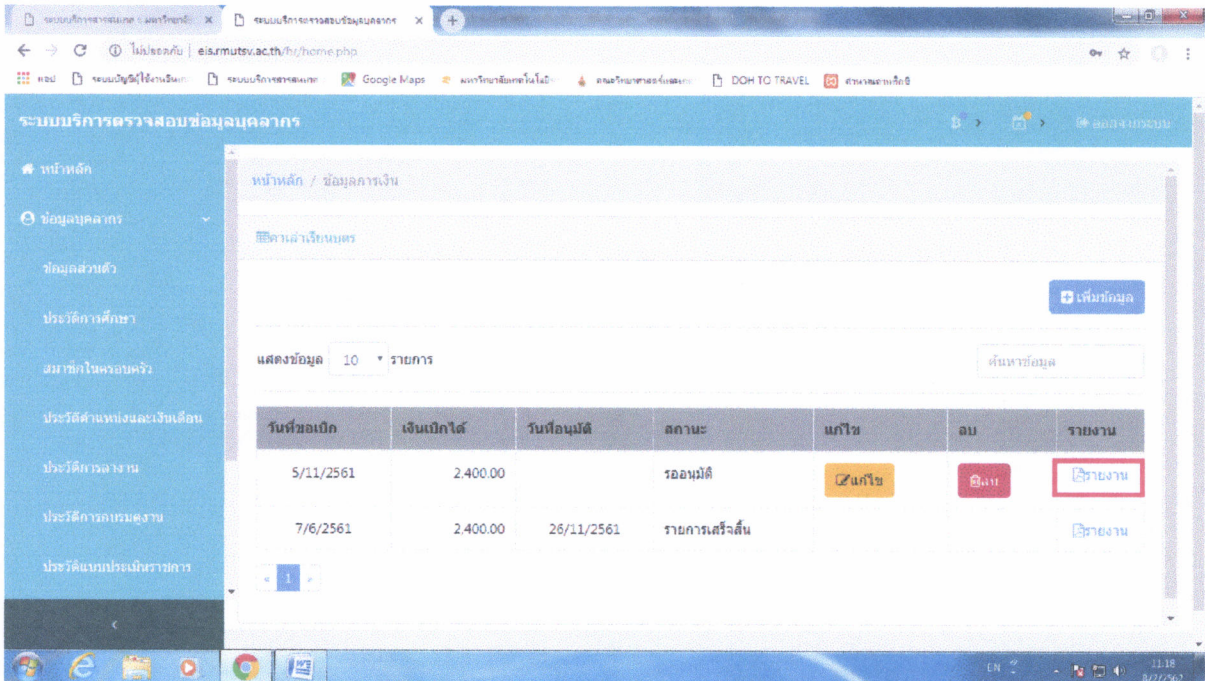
ระบบบริการสารสนเทศ | มหาวิทยาลัย ×
ระบบบริการตรวจสอบข้อมูลบุคลากร ×

ไม่ปลอดภัย | eis.rmutsv.ac.th/hr/home.php

แอป ระบบบัญชีผู้ใช้งานอินเทอ ระบบบริการสารสนเทศ Google Maps มหาวิทยาลัยเทคโนโลยี คณะวิทยาศาสตร์และเท DOH TO TRAVEL สำนักงานการเงิน

ระบบบริการตรวจสอบข้อมูลบุคลากร

ออกจากระบบ

หน้าหลัก
ข้อมูลบุคลากร
ข้อมูลส่วนตัว
ประวัติการศึกษา
สมาชิกในครอบครัว
ประวัติตำแหน่งและเงินเดือน
ประวัติการลางาน
ประวัติการอบรมดูงาน
ประวัติแบบประเมินราชการ

หน้าหลัก / ข้อมูลการเงิน

ค่าเล่าเรียนบุตร

เพิ่มข้อมูล

แสดงข้อมูล 10 รายการ

ค้นหาข้อมูล

| วันที่ขอเบิก | เงินเบิกได้ | วันที่อนุมัติ | สถานะ | แก้ไข | ลบ | รายงาน |
|---|---|---|---|---|---|---|
| 5/11/2561 | 2,400.00 | | รออนุมัติ | แก้ไข | ลบ | รายงาน |
| 7/6/2561 | 2,400.00 | 26/11/2561 | รายการเสร็จสิ้น | | | รายงาน |

1

EN 11:18